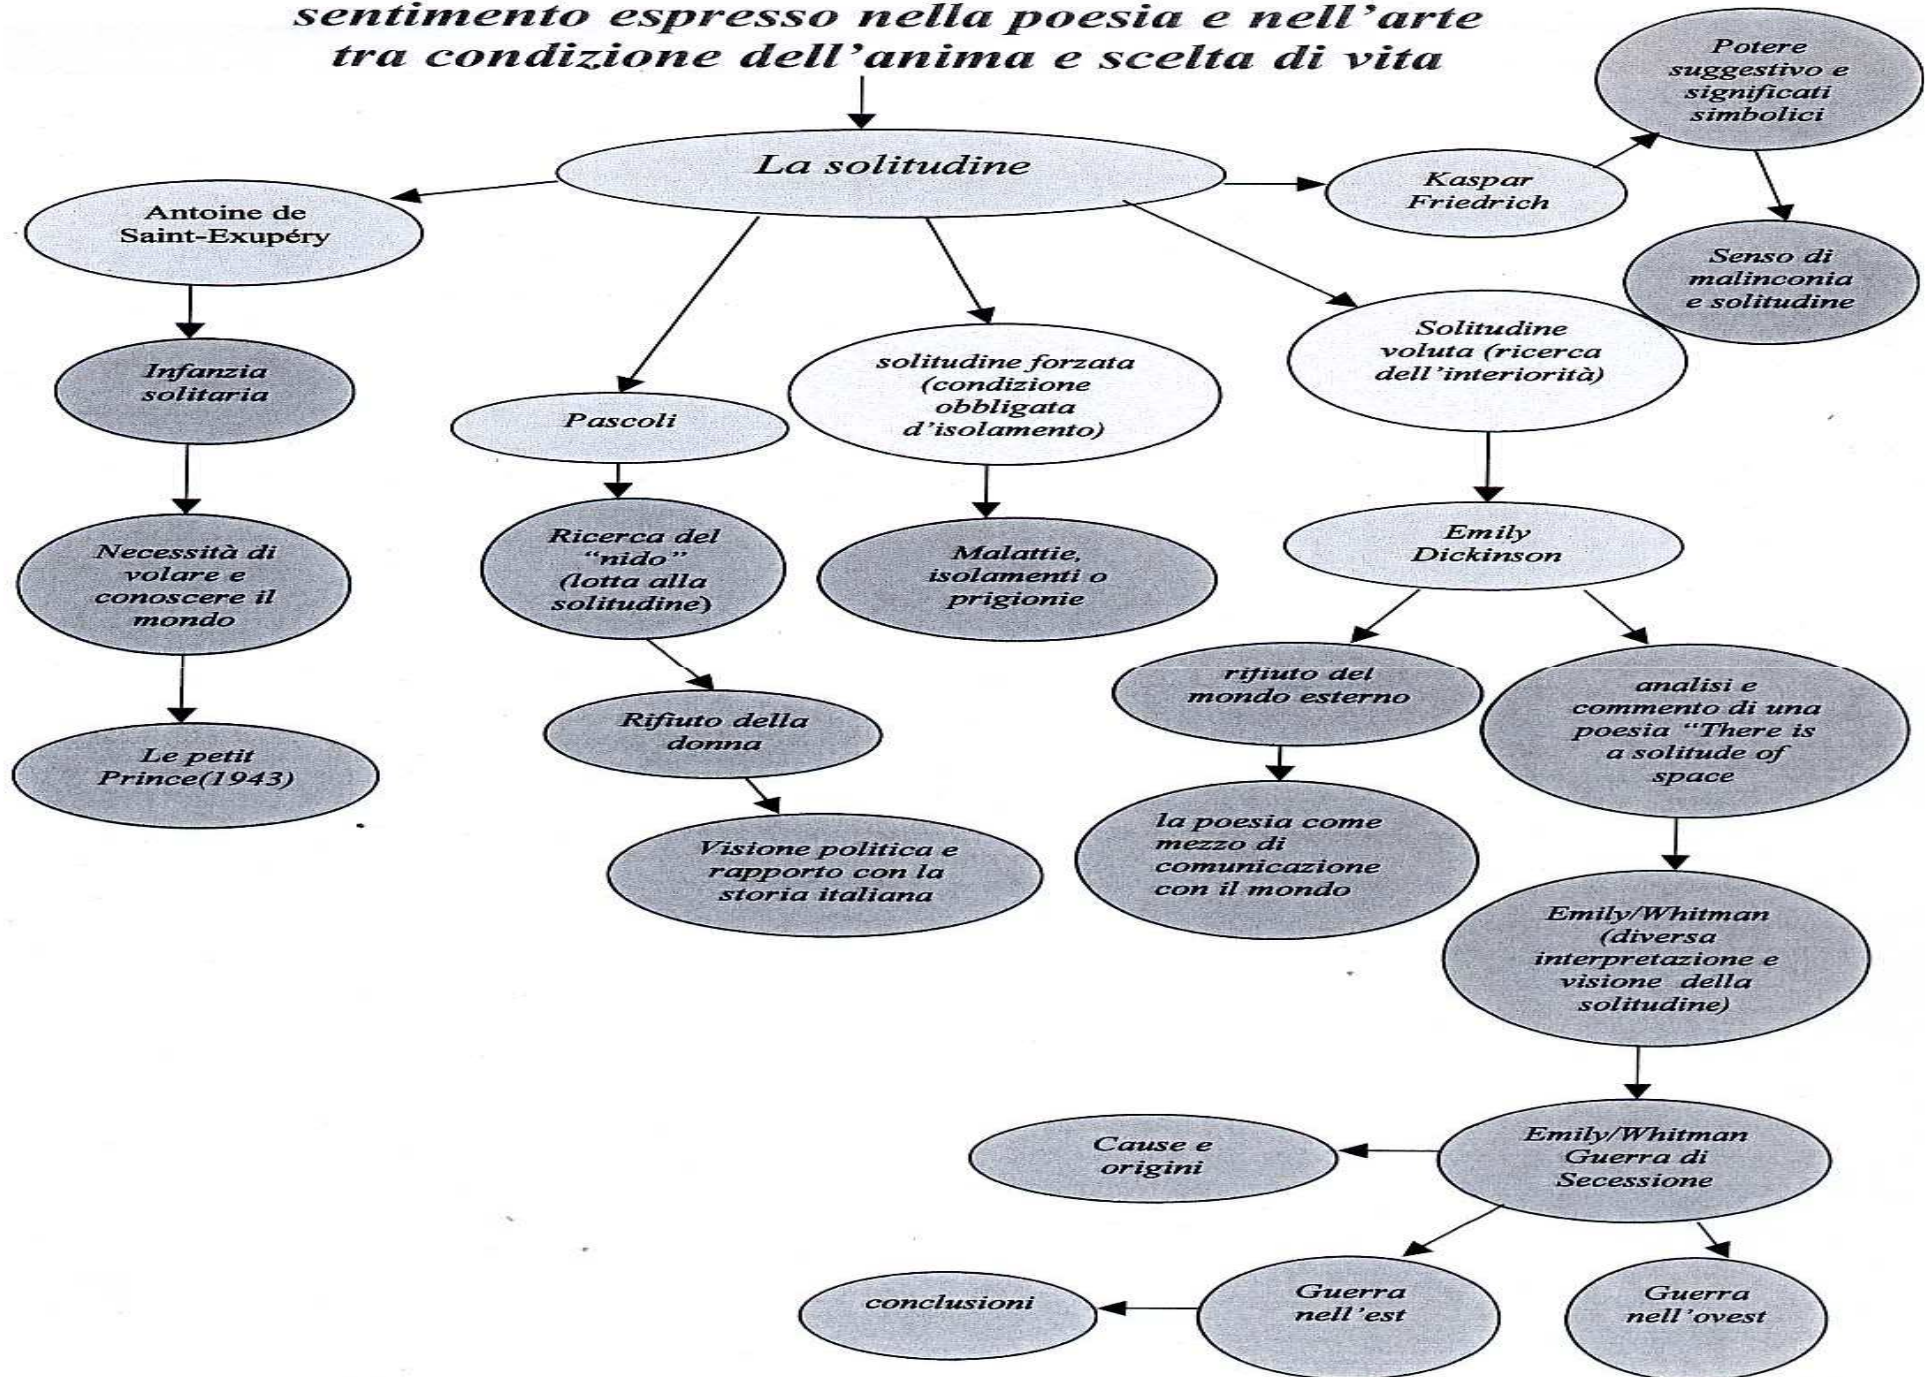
sentimento espresso nella poesia e nell'arte tra condizione dell'anima e scelta di vita

La solitudine

Antoine de Saint-Exupéry

Infanzia solitaria

Necessità di volare e conoscere il mondo

Le petit Prince(1943)

Pascoli

Ricerca del "nido" (lotta alla solitudine)

Rifiuto della donna

Visione politica e rapporto con la storia italiana

solitudine forzata (condizione obbligata d'isolamento)

Malattie, isolamenti o prigionie

Kaspar Friedrich

Potere suggestivo e significati simbolici

Senso di malinconia e solitudine

Solitudine voluta (ricerca dell'interiorità)

Emily Dickinson

rifiuto del mondo esterno

la poesia come mezzo di comunicazione con il mondo

analisi e commento di una poesia "There is a solitude of space

Emily/Whitman (diversa interpretazione e visione della solitudine)

Emily/Whitman Guerra di Secessione

Cause e origini

Guerra nell'est

conclusioni

Guerra nell'ovest